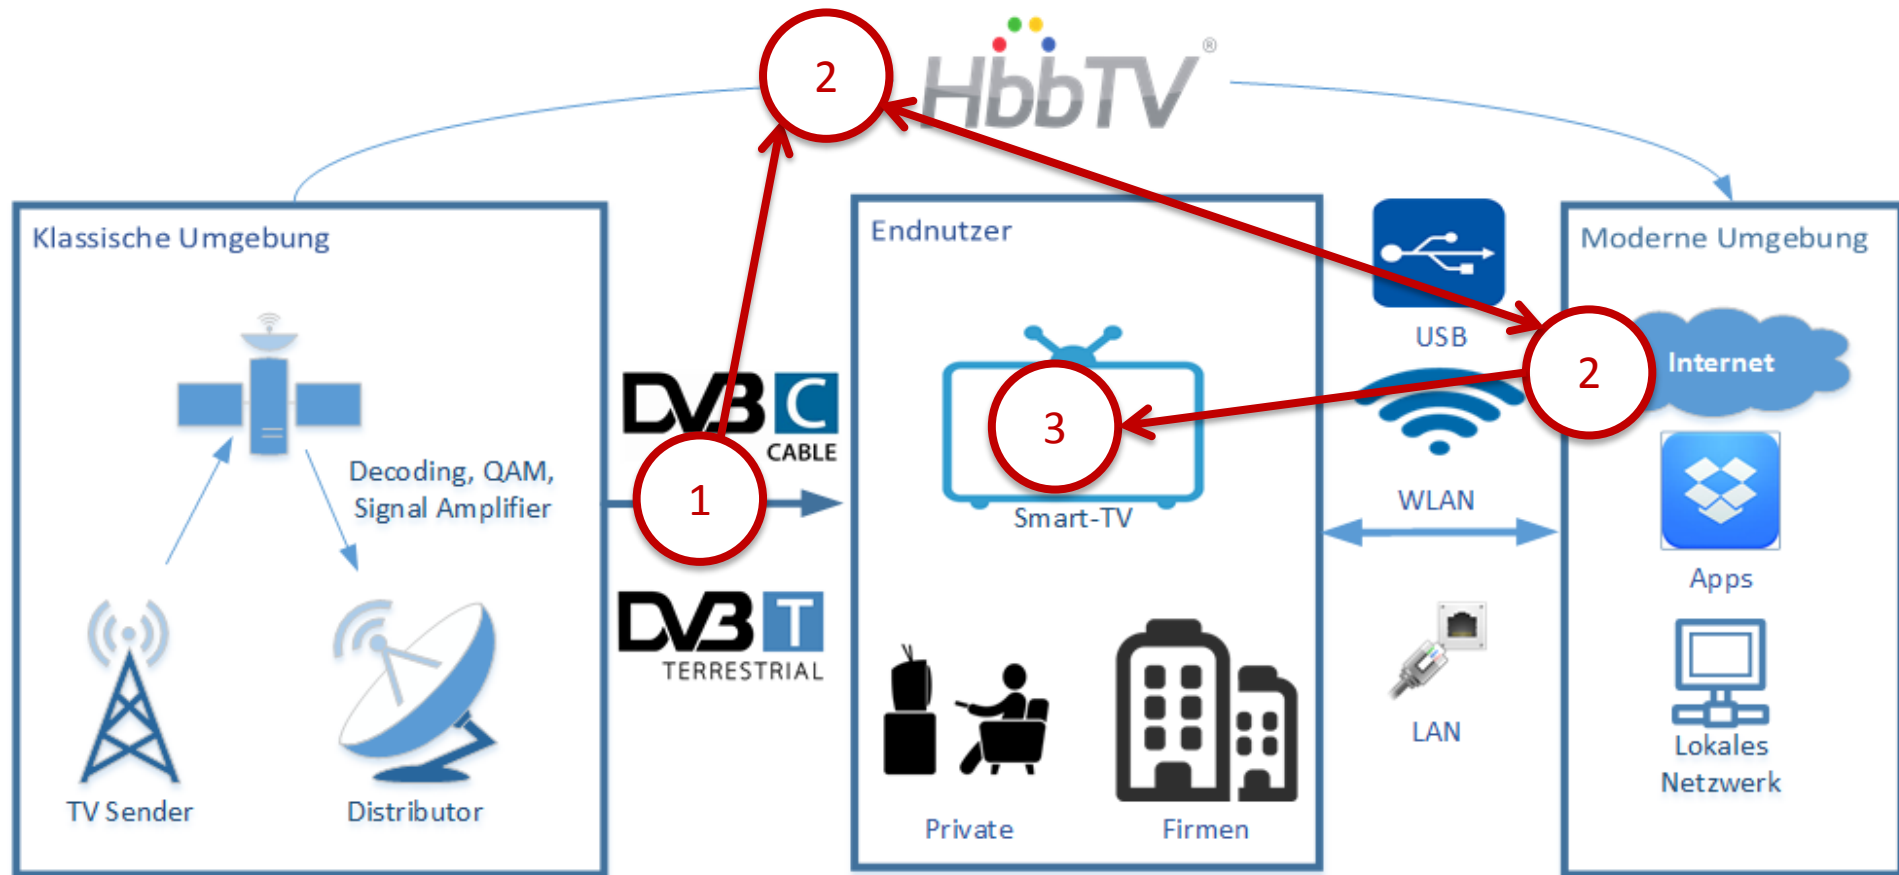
2
HbbTV®

Klassische Umgebung

Decoding, QAM, Signal Amplifier

TV Sender

Distributor

DVB C CABLE

1

DVB T TERRESTRIAL

Endnutzer

3

Smart-TV

Private

Firmen

USB

WLAN

LAN

Moderne Umgebung

2

Internet

Apps

Lokales Netzwerk